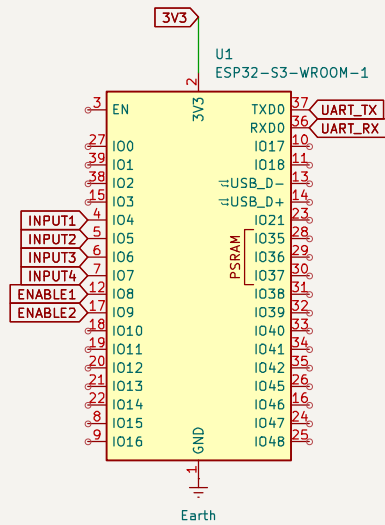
3V3

U1
ESP32-S3-WROOM-1

2
3V3

3 EN
27 IO0
39 IO1
38 IO2
15 IO3
INPUT1 4 IO4
INPUT2 5 IO5
INPUT3 6 IO6
INPUT4 7 IO7
ENABLE1 12 IO8
ENABLE2 17 IO9
18 IO10
19 IO11
20 IO12
21 IO13
22 IO14
8 IO15
9 IO16

TXD0 37 UART_TX
RXD0 36 UART_RX
IO17 10
IO18 11
IO19 USB_D− 13
IO20 USB_D+ 14
IO21 23
PSRAM
IO35 28
IO36 29
IO37 30
IO38 31
IO39 32
IO40 33
IO41 34
IO42 35
IO45 26
IO46 16
IO47 24
IO48 25

GND
1

Earth